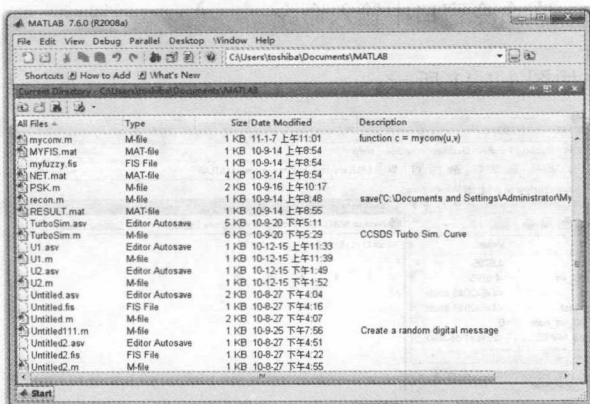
MATLAB 7.6.0 (R2008a)

File Edit View Debug Parallel Desktop Window Help

C:\Users\toshiba\Documents\MATLAB

Shortcuts How to Add What's New

Current Directory - C:\Users\toshiba\Documents\MATLAB

| All Files | Type | Size | Date Modified | Description |
|---|---|---|---|---|
| myconv.m | M-file | 1 KB | 11-1-7 上午11:01 | function c = myconv(u,v) |
| MYFIS.mat | MAT-file | 1 KB | 10-9-14 上午8:54 | |
| myfuzzy.fis | FIS File | 1 KB | 10-9-14 上午8:54 | |
| NET.mat | MAT-file | 4 KB | 10-9-14 上午8:54 | |
| PSK.m | M-file | 2 KB | 10-9-16 上午10:17 | |
| recon.m | M-file | 1 KB | 10-9-14 上午8:48 | save('C:\Documents and Settings\Administrator\My |
| RESULT.mat | MAT-file | 1 KB | 10-9-14 上午8:55 | |
| TurboSim.asv | Editor Autosave | 5 KB | 10-9-20 下午5:11 | |
| TurboSim.m | M-file | 6 KB | 10-9-20 下午5:29 | CCSDS Turbo Sim. Curve |
| U1.asv | Editor Autosave | 1 KB | 10-12-15 上午11:33 | |
| U1.m | M-file | 1 KB | 10-12-15 上午11:39 | |
| U2.asv | Editor Autosave | 1 KB | 10-12-15 下午1:49 | |
| U2.m | M-file | 1 KB | 10-12-15 下午1:52 | |
| Untitled.asv | Editor Autosave | 2 KB | 10-8-27 下午4:04 | |
| Untitled.fis | FIS File | 1 KB | 10-8-27 下午4:16 | |
| Untitled.m | M-file | 2 KB | 10-8-27 下午4:07 | |
| Untitled111.m | M-file | 1 KB | 10-9-26 下午7:56 | Create a random digital message |
| Untitled2.asv | Editor Autosave | 1 KB | 10-8-27 下午4:51 | |
| Untitled2.fis | FIS File | 1 KB | 10-8-27 下午4:22 | |
| Untitled2.m | M-file | 1 KB | 10-8-27 下午4:55 | |

Start